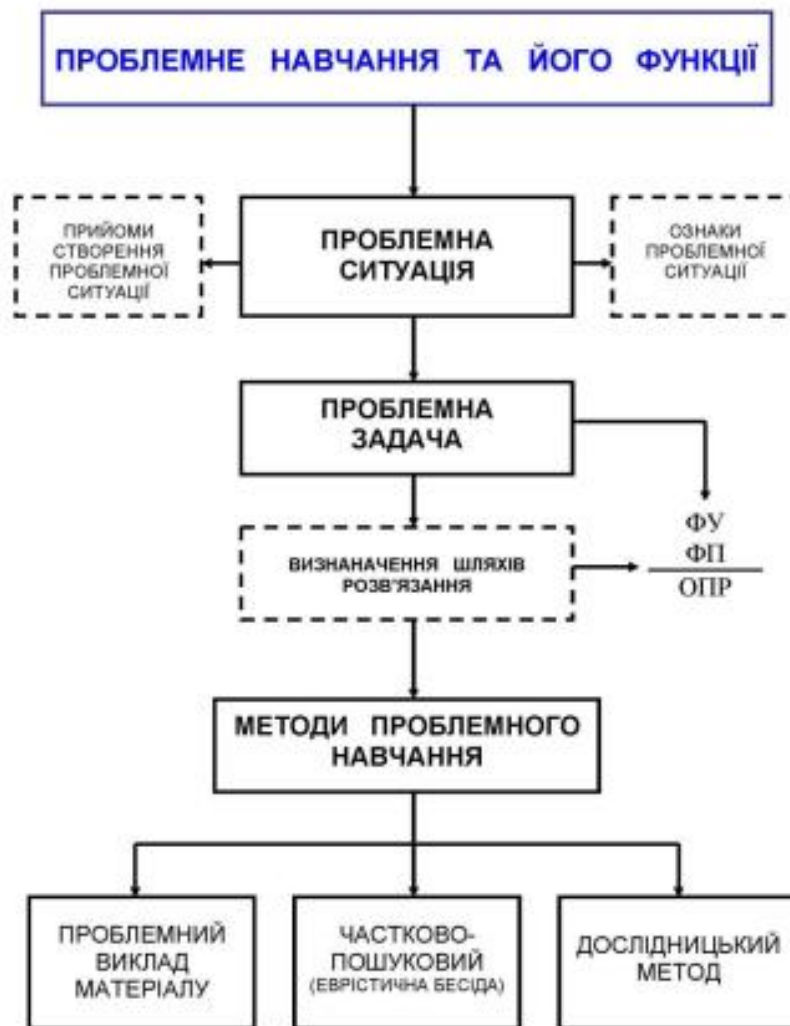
ПРОБЛЕМНЕ НАВЧАННЯ ТА ЙОГО ФУНКЦІЇ

ПРИЙОМИ СТВОРЕННЯ ПРОБЛЕМНОЇ СИТУАЦІЇ

ПРОБЛЕМНА СИТУАЦІЯ

ОЗНАКИ ПРОБЛЕМНОЇ СИТУАЦІЇ

ПРОБЛЕМНА ЗАДАЧА

ФУ
ФП
ОПР

ВИЗНАНАЧЕННЯ ШЛЯХІВ РОЗВ'ЯЗАННЯ

МЕТОДИ ПРОБЛЕМНОГО НАВЧАННЯ

ПРОБЛЕМНИЙ ВИКЛАД МАТЕРІАЛУ

ЧАСТКОВО-ПОШУКОВИЙ (ЕВРІСТИЧНА БЕСІДА)

ДОСЛІДНИЦЬКИЙ МЕТОД